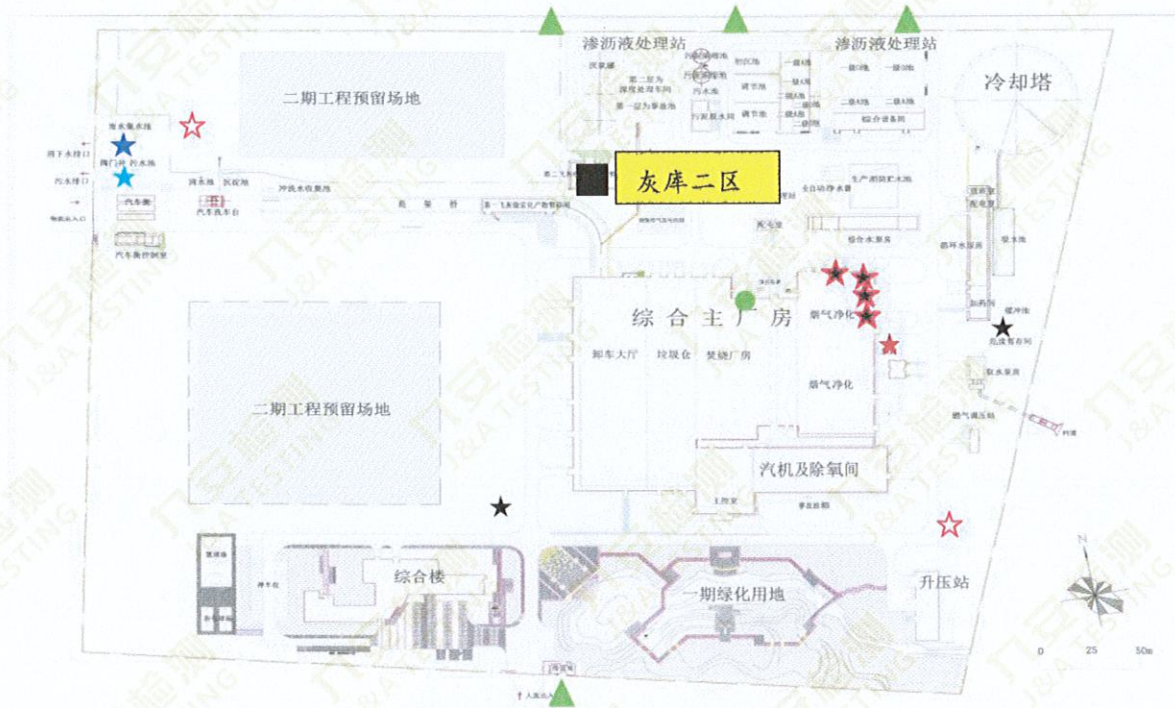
渗沥液处理站

渗沥液处理站

冷却塔

二期工程预留场地

灰库二区

雨水集水池

雨水排口

阀门井 污水池

污水排口

汽车衡

物流出入口

汽车衡控制室

汽车洗车台

冲洗水收集池

综合主厂房

烟气净化

卸车大厅 垃圾仓 焚烧厂房

烟气净化

二期工程预留场地

汽机及除氧间

综合楼

一期绿化用地

升压站

人流出入口

N

0 25 50m

力安检测 J&A TESTING